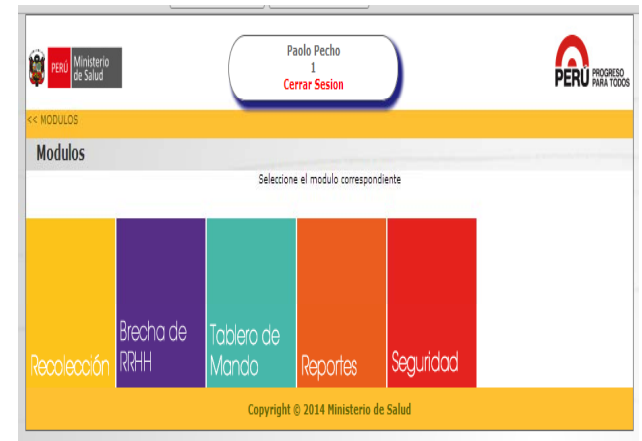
PERÚ Ministerio de Salud

Paolo Pecho
1
Cerrar Sesion

PERÚ PROGRESO PARA TODOS

<< MODULOS

Modulos

Seleccione el modulo correspondiente

Recolección

Brecha de RRHH

Tablero de Mando

Reportes

Seguridad

Copyright © 2014 Ministerio de Salud